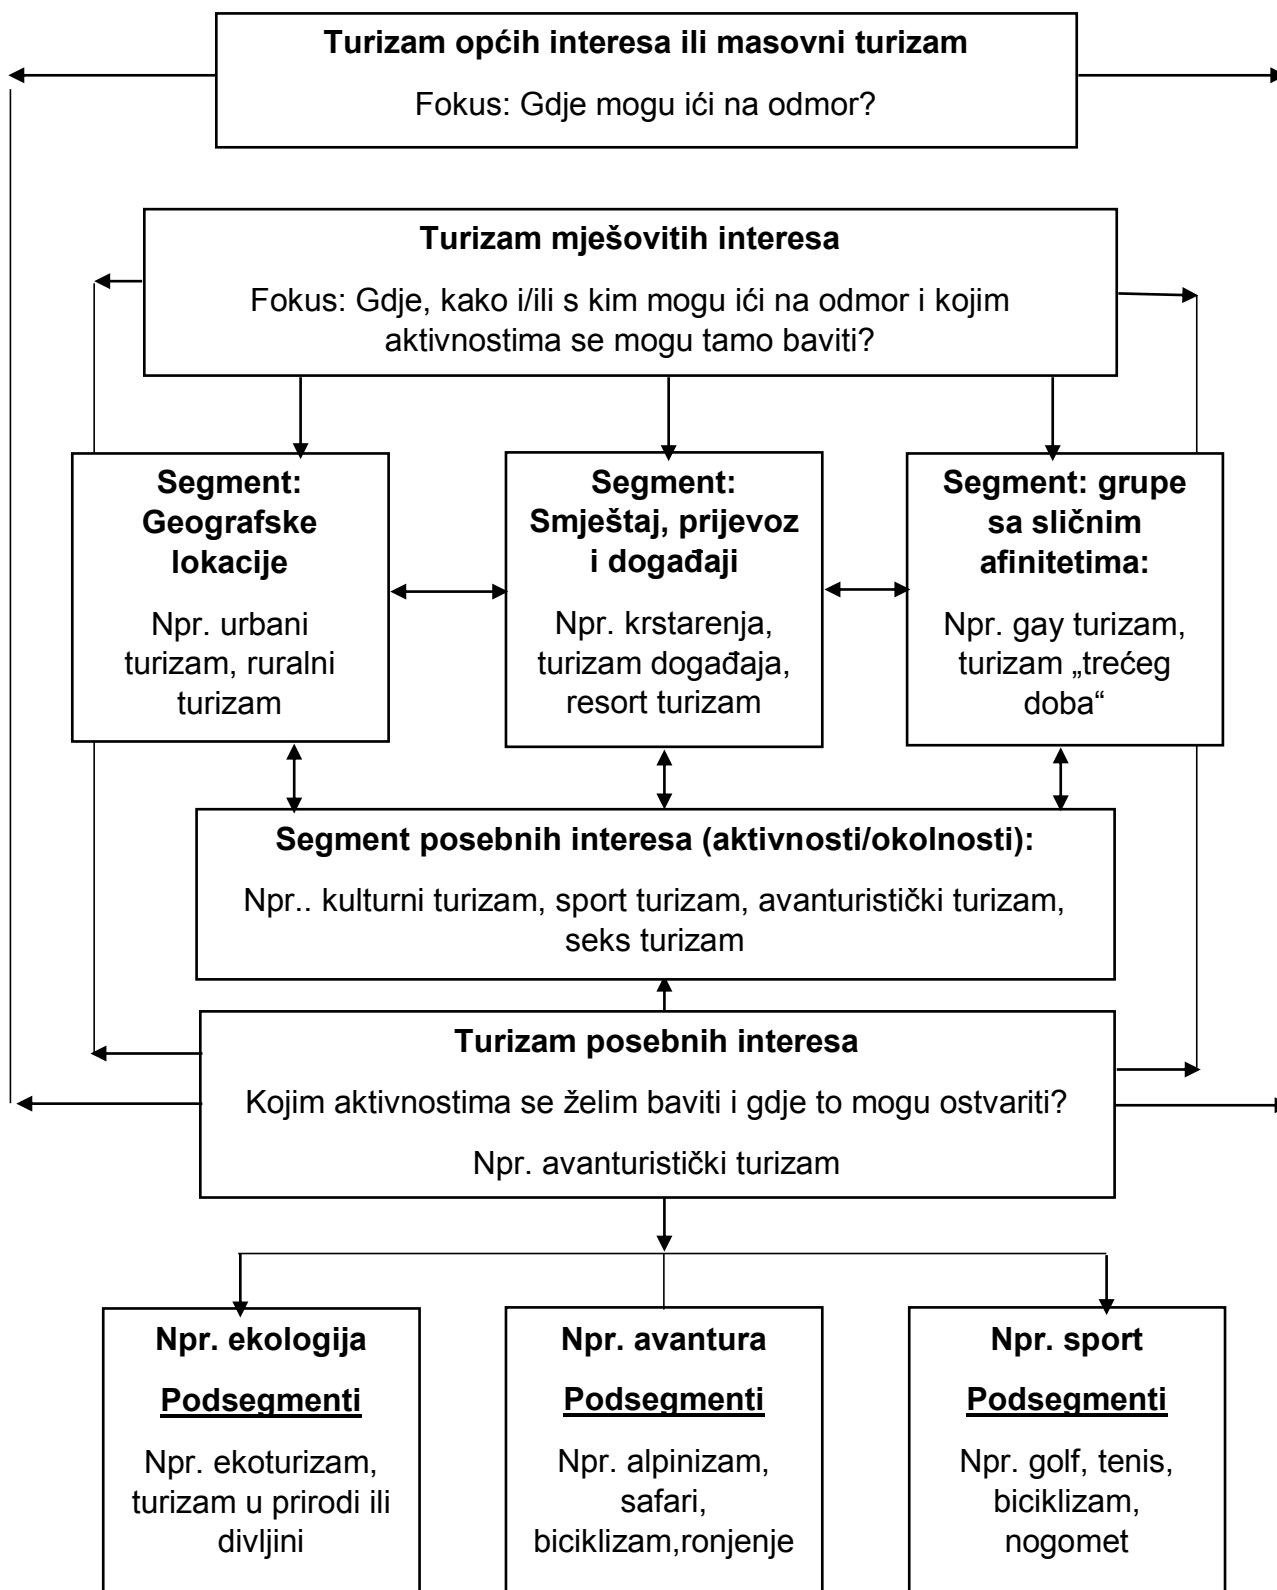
**Turizam općih interesa ili masovni turizam**

Fokus: Gdje mogu ići na odmor?

**Turizam mješovitih interesa**

Fokus: Gdje, kako i/ili s kim mogu ići na odmor i kojim aktivnostima se mogu tamo baviti?

**Segment: Geografske lokacije**

Npr. urbani turizam, ruralni turizam

**Segment: Smještaj, prijevoz i događaji**

Npr. krstarenja, turizam događaja, resort turizam

**Segment: grupe sa sličnim afinitetima:**

Npr. gay turizam, turizam „trećeg doba“

**Segment posebnih interesa (aktivnosti/okolnosti):**

Npr.. kulturni turizam, sport turizam, avanturistički turizam, seks turizam

**Turizam posebnih interesa**

Kojim aktivnostima se želim baviti i gdje to mogu ostvariti?

Npr. avanturistički turizam

**Npr. ekologija**

**Podsegmenti**

Npr. ekoturizam, turizam u prirodi ili divljini

**Npr. avantura**

**Podsegmenti**

Npr. alpinizam, safari, biciklizam,ronjenje

**Npr. sport**

**Podsegmenti**

Npr. golf, tenis, biciklizam, nogomet